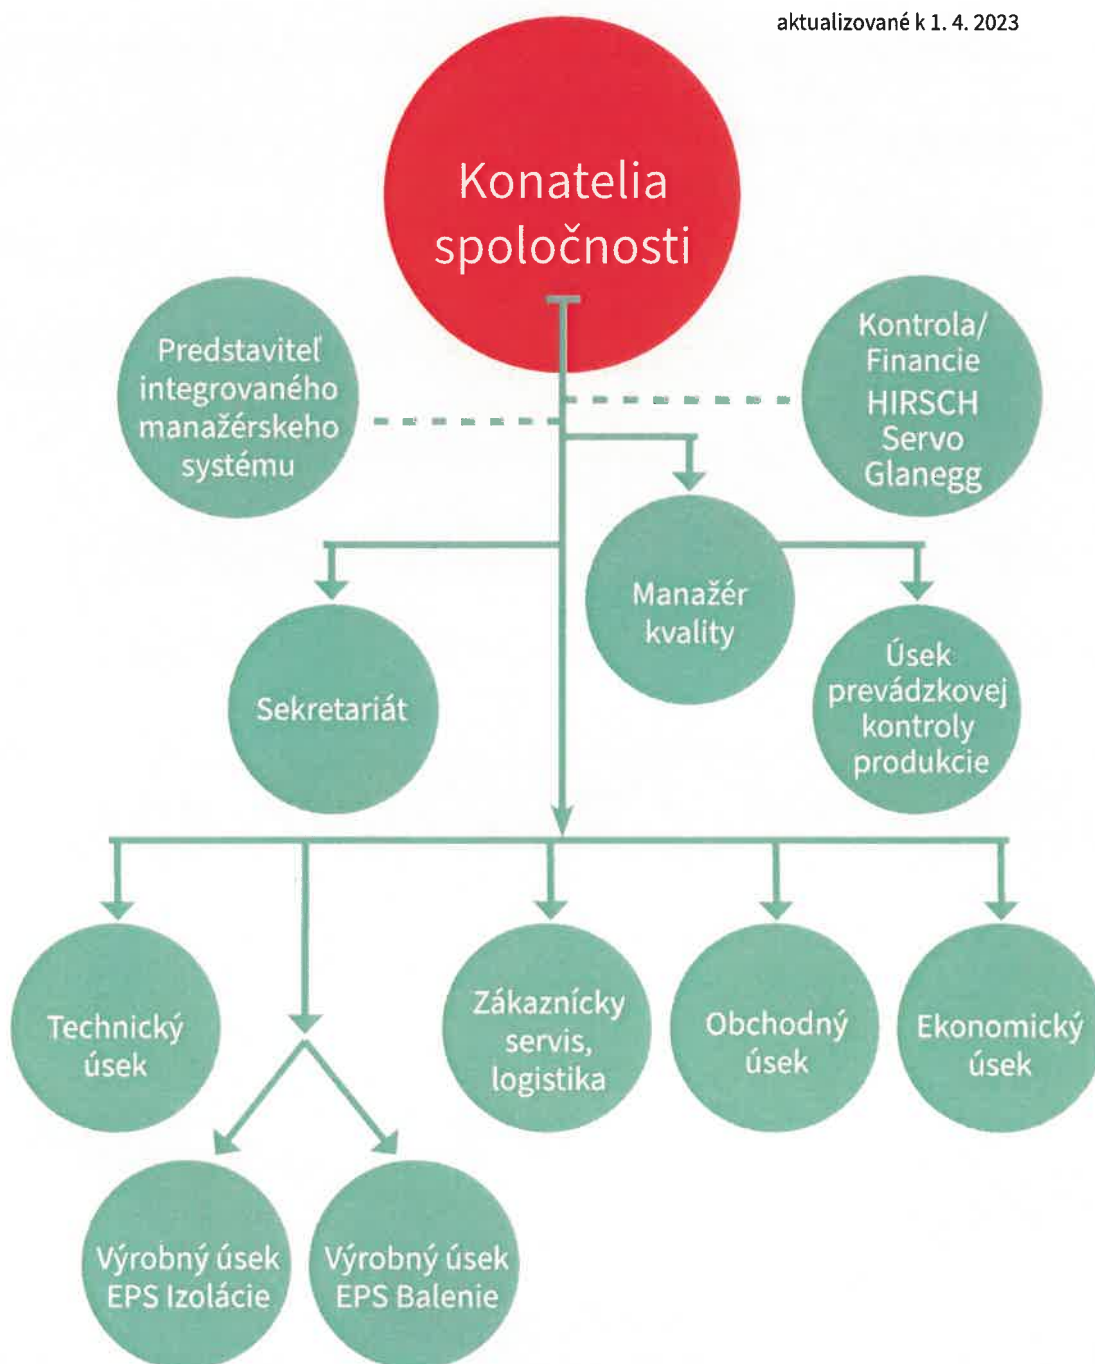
aktualizované k 1. 4. 2023

Konatelia spoločnosti

Predstaviteľ integrovaného manažérskeho systému

Kontrola/ Financie HIRSCH Servo Glanegg

Manažér kvality

Sekretariát

Úsek prevádzkovej kontroly produkcie

Technický úsek

Zákaznícky servis, logistika

Obchodný úsek

Ekonomický úsek

Výrobný úsek EPS Izolácie

Výrobný úsek EPS Balenie